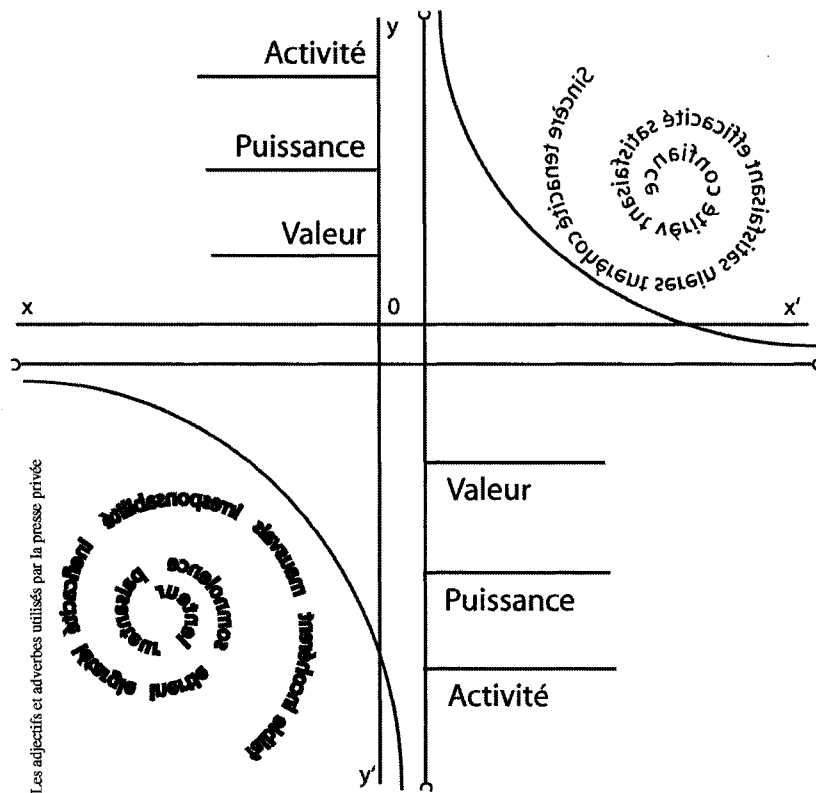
y
Activité
Puissance
Valeur
Sincère tenace cohérent serein vrai satisfaisant efficace satisfait vérité confiance
x
0
x'
Les adjectifs et adverbes utilisés par la presse privée
mauvais irresponsable inefficace injuste faible menteur voleur paresseux nonchalance lâche insolent
Valeur
Puissance
Activité
y'